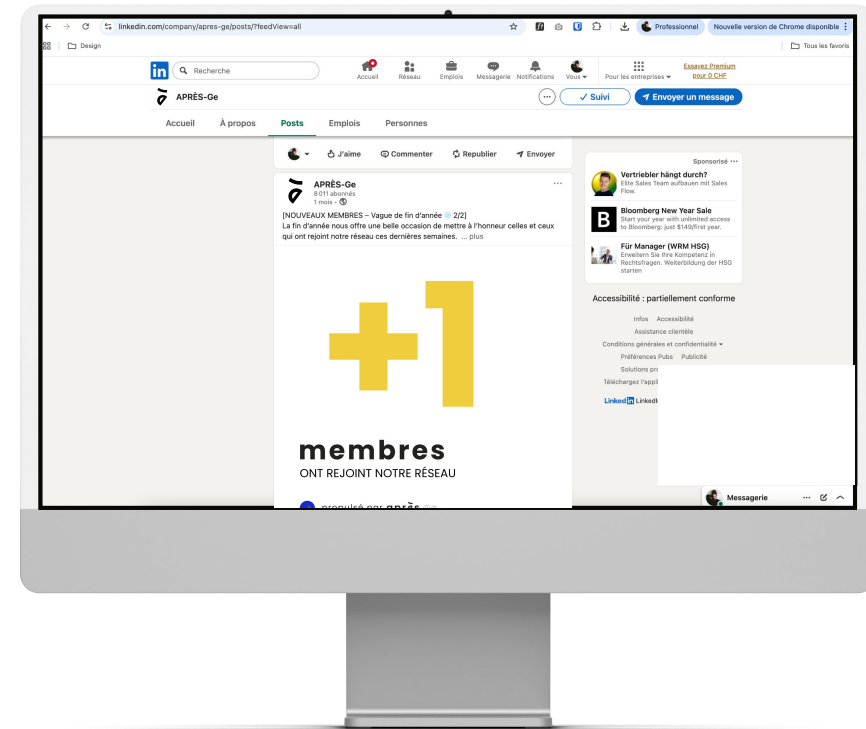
linkedin.com/company/apres-ge/posts/?feedView=all

Professionnel Nouvelle version de Chrome disponible

Design

Tous les favoris

Recherche

Accueil Réseau Emplois Messagerie Notifications Vous

Pour les entreprises

Essayez Premium pour 0 CHF

APRÈS-Ge

Suivi

Envoyer un message

Accueil À propos Posts Emplois Personnes

J'aime Commenter Republier Envoyer

APRÈS-Ge
8 011 abonnés
1 mois •

[NOUVEAUX MEMBRES – Vague de fin d'année 2/2]
La fin d'année nous offre une belle occasion de mettre à l'honneur celles et ceux qui ont rejoint notre réseau ces dernières semaines. ... plus

+1

membres

ONT REJOINT NOTRE RÉSEAU

propulsé par après

Sponsorisé

Vertriebler hängt durch?
Elite Sales Team aufbauen mit Sales Flow.

Bloomberg New Year Sale
Start your year with unlimited access to Bloomberg: just $149/first year.

Für Manager (WRM HSG)
Erweitern Sie Ihre Kompetenz in Rechtsfragen. Weiterbildung der HSG starten

Accessibilité : partiellement conforme

Infos Accessibilité
Assistance clientèle
Conditions générales et confidentialité
Préférences Pubs Publicité
Solutions pr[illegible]
Téléchargez l'appli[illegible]

LinkedIn Linked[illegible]

Messagerie